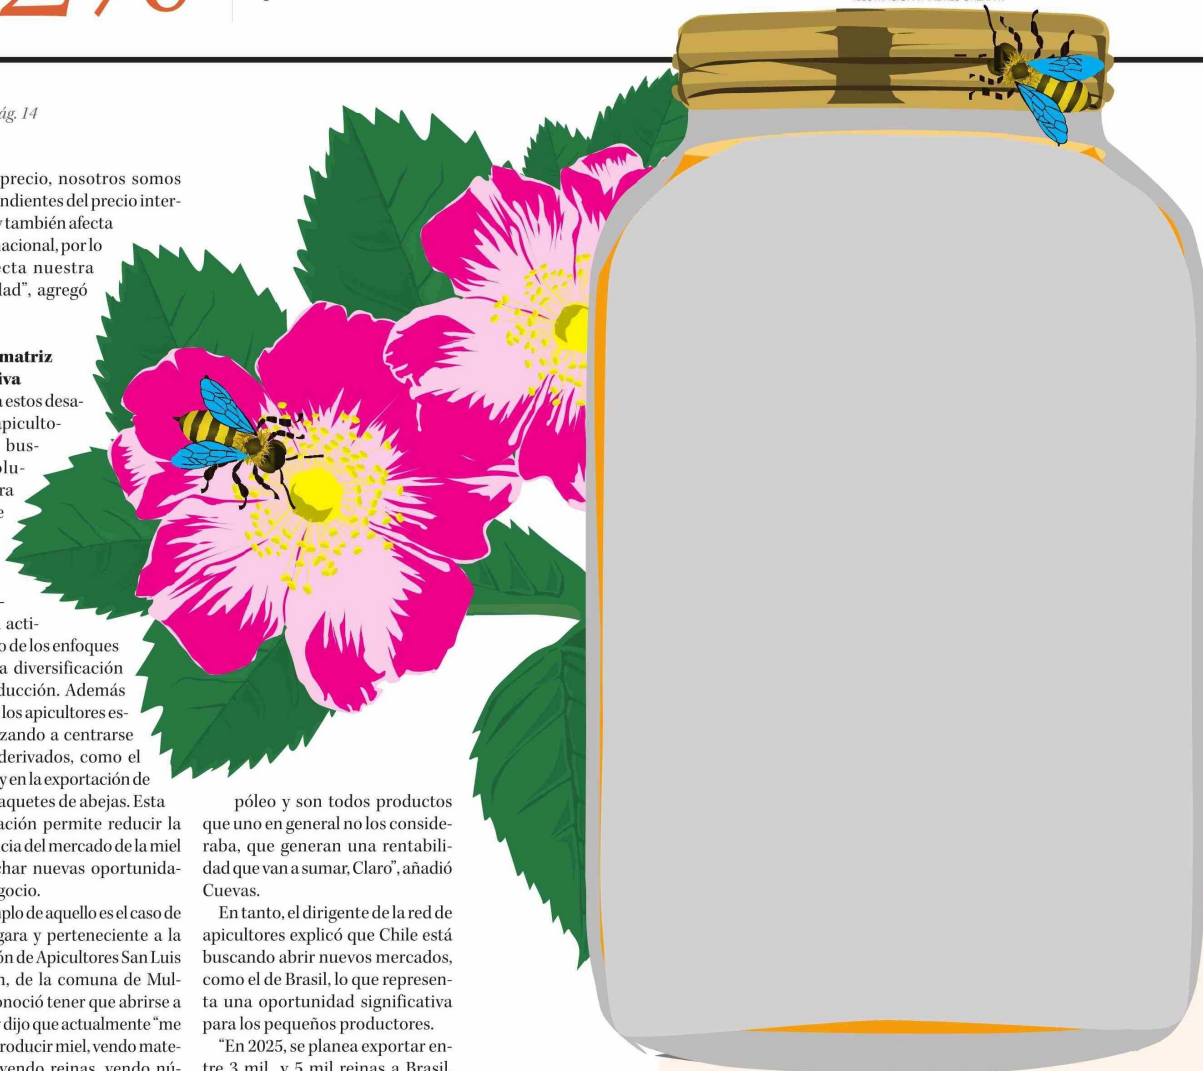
ág. 14

precio, nosotros somos ndientes del precio inter- y también afecta acional, por lo cta nuestra lad", agregó

matriz iva

a estos desa- picultos- bus- olu- ra e

acti- o de los enfoques a diversificación ducción. Además los apicultores es- zando a centrarse derivados, como el y en la exportación de aquetes de abejas. Esta ación permite reducir la cia del mercado de la miel char nuevas oportunida- gocio.

plo de aquello es el caso de gara y perteneciente a la ón de Apicultores San Luis n, de la comuna de Mul- onoció tener que abrirse a dijo que actualmente "me roducir miel, vendo mate- vendo reinas, vendo nú-

póleo y son todos productos que uno en general no los consideraba, que generan una rentabilidad que van a sumar, Claro", añadió Cuevas.

En tanto, el dirigente de la red de apicultores explicó que Chile está buscando abrir nuevos mercados, como el de Brasil, lo que representa una oportunidad significativa para los pequeños productores.

"En 2025, se planea exportar entre 3 mil y 5 mil reinas a Brasil,